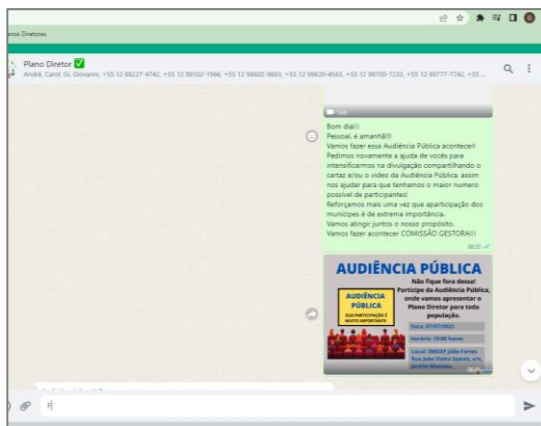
anos Diretores

Plano Diretor ✅
André, Carol, Gi, Giovanni, +55 12 98227-4742, +55 12 99102-1666, +55 12 99602-9693, +55 12 99620-4563, +55 12 99700-7233, +55 12 99777-7742, +55 ...

1:46

Bom dia!!!
Pessoal, é amanhã!!!
Vamos fazer essa Audiência Pública acontecer!
Pedimos novamente a ajuda de vocês para intensificarmos na divulgação compartilhando o cartaz e/ou o vídeo da Audiência Pública, assim nos ajudar para que tenhamos o maior numero possível de participantes!
Reforçamos mais uma vez que aparticipação dos munícipes é de extrema importância.
Vamos atingir juntos o nosso propósito.
Vamos fazer acontecer COMISSÃO GESTORA!!!
08:55

AUDIÊNCIA PÚBLICA
Não fique fora dessa! Participe da Audiência Pública, onde vamos apresentar o Plano Diretor para toda população.
AUDIÊNCIA PÚBLICA
SUA PARTICIPAÇÃO É MUITO IMPORTANTE
Data: 07/07/2022
Horário: 19:00 horas
Local: EMEIEF Júlio Fortes Rua João Vieira Soares, s/n, Jardim Mantiqui...

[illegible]